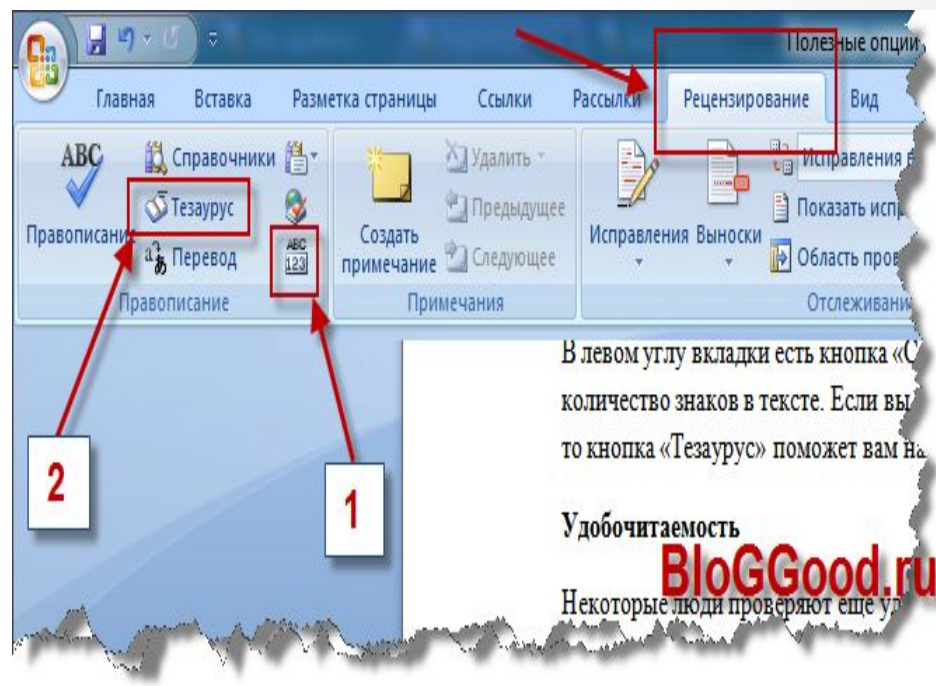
Полезные опции

Главная Вставка Разметка страницы Ссылки Рассылки Рецензирование Вид

ABC Правописание Справочники Тезаурус Перевод ABC 123 Правописание

Создать примечание Удалить Предыдущее Следующее Примечания

Исправления Выноски Исправления Показать испр Область пров Отслеживани

В левом углу вкладки есть кнопка «С количество знаков в тексте. Если вы то кнопка «Тезаурус» поможет вам на

Удобочитаемость

BloGGood.ru

Некоторые люди проверяют еще ул

2

1